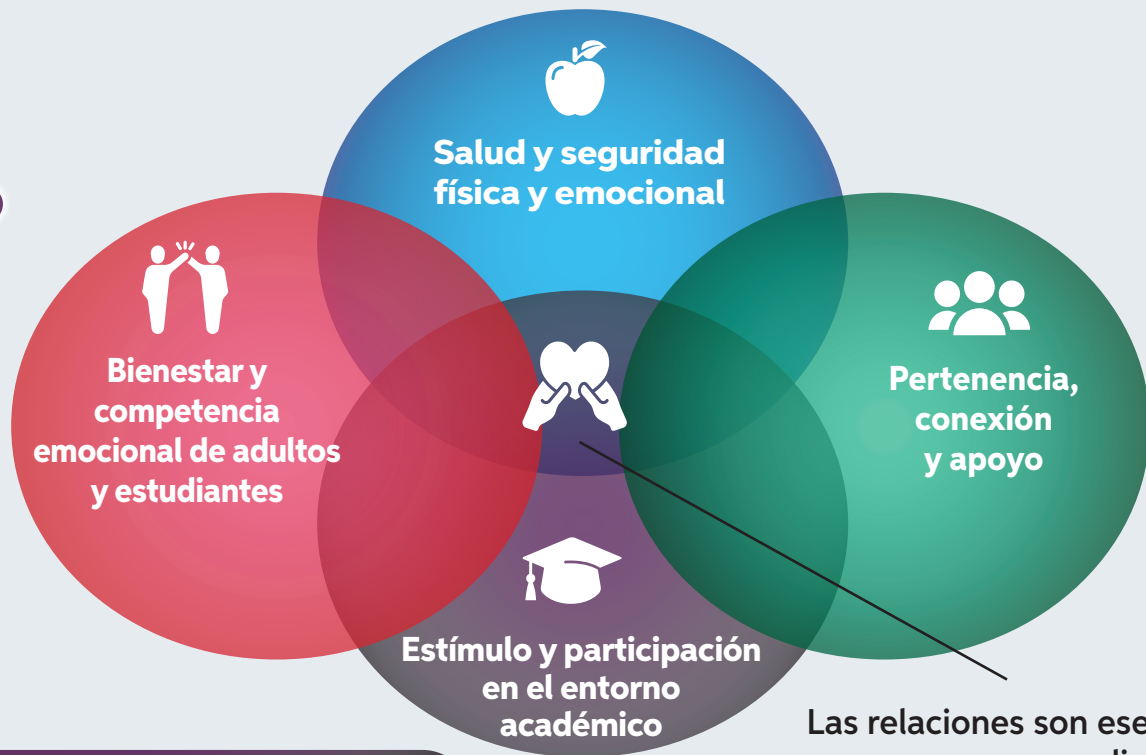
Salud y seguridad física y emocional

Bienestar y competencia emocional de adultos y estudiantes

Pertenencia, conexión y apoyo

Estímulo y participación en el entorno académico

Las relaciones son ese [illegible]